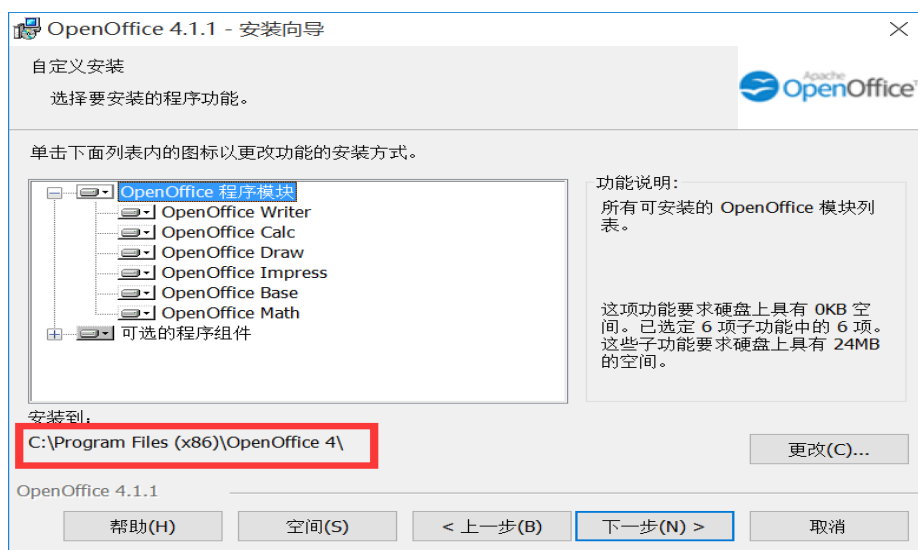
OpenOffice 4.1.1 - 安装向导

自定义安装

选择要安装的程序功能。

Apache OpenOffice

单击下面列表内的图标以更改功能的安装方式。

OpenOffice 程序模块
OpenOffice Writer
OpenOffice Calc
OpenOffice Draw
OpenOffice Impress
OpenOffice Base
OpenOffice Math
可选的程序组件

功能说明:
所有可安装的 OpenOffice 模块列表。

这项功能要求硬盘上具有 0KB 空间。已选定 6 项子功能中的 6 项。这些子功能要求硬盘上具有 24MB 的空间。

安装到:
C:\Program Files (x86)\OpenOffice 4\

更改(C)...

OpenOffice 4.1.1

帮助(H) 空间(S) < 上一步(B) 下一步(N) > 取消